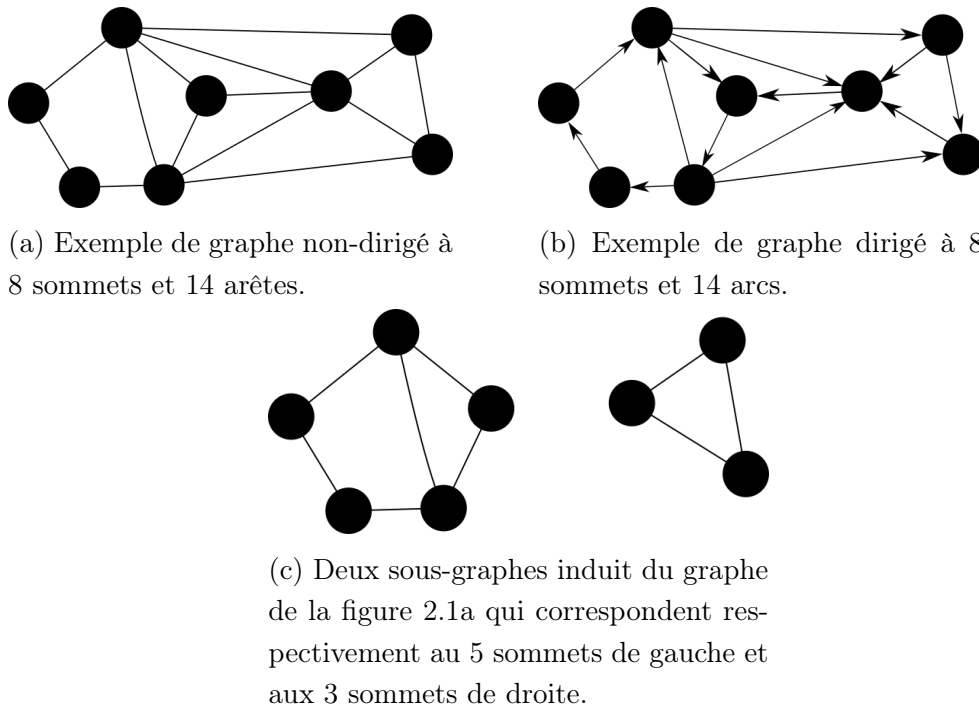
(a) Exemple de graphe non-dirigé à 8 sommets et 14 arêtes.

(b) Exemple de graphe dirigé à 8 sommets et 14 arcs.

(c) Deux sous-graphes induit du graphe de la figure 2.1a qui correspondent respectivement au 5 sommets de gauche et aux 3 sommets de droite.